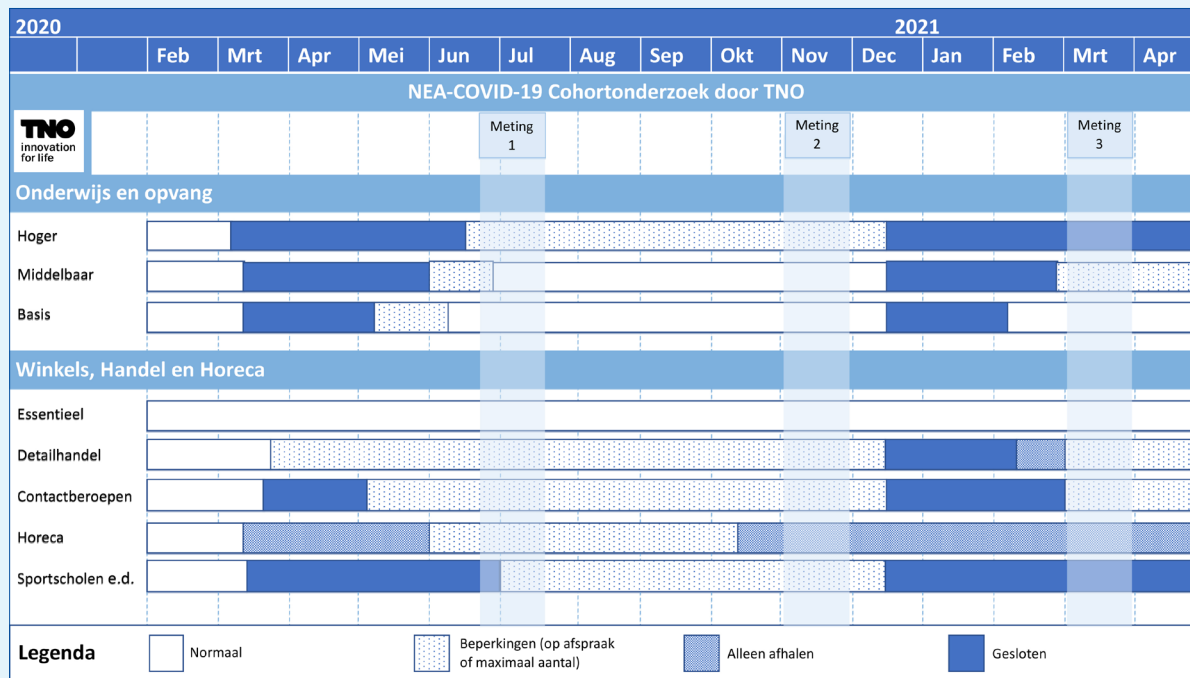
2020

2021

| | Feb | Mrt | Apr | Mei | Jun | Jul | Aug | Sep | Okt | Nov | Dec | Jan | Feb | Mrt | Apr |
|---|---|---|---|---|---|---|---|---|---|---|---|---|---|---|---|

NEA-COVID-19 Cohortonderzoek door TNO

TNO innovation for life

Meting 1

Meting 2

Meting 3

Onderwijs en opvang

Hoger

Middelbaar

Basis

Winkels, Handel en Horeca

Essentieel

Detailhandel

Contactberoepen

Horeca

Sportscholen e.d.

Legenda

Normaal

Beperkingen (op afspraak of maximaal aantal)

Alleen afhalen

Gesloten